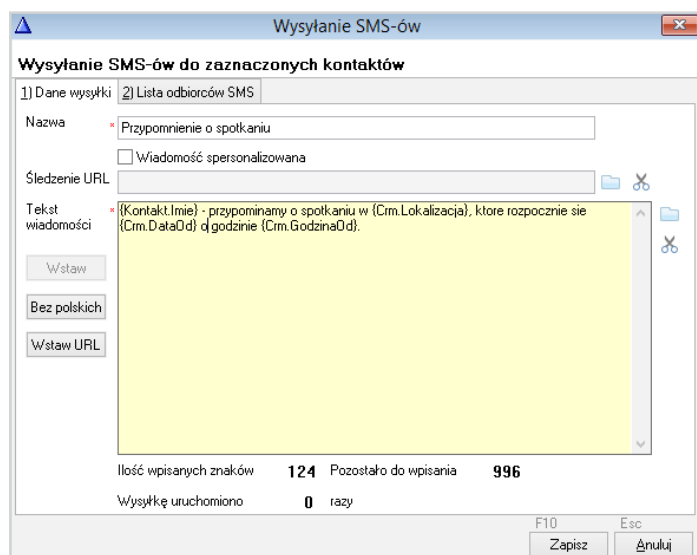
Wysyłanie SMS-ów

Wysyłanie SMS-ów do zaznaczonych kontaktów

1) Dane wysyłki | 2) Lista odbiorców SMS

Nazwa * Przypomnienie o spotkaniu

Wiadomość spersonalizowana

Śledzenie URL

Tekst wiadomości * {Kontakt.Imie} - przypominamy o spotkaniu w {Crm.Lokalizacja}, ktore rozpocznie sie {Crm.DataOd} o godzinie {Crm.GodzinaOd}.

Wstaw

Bez polskich

Wstaw URL

Ilość wpisanych znaków 124 Pozostało do wpisania 996

Wysyłkę uruchomiono 0 razy

F10 Esc

Zapisz Anuluj